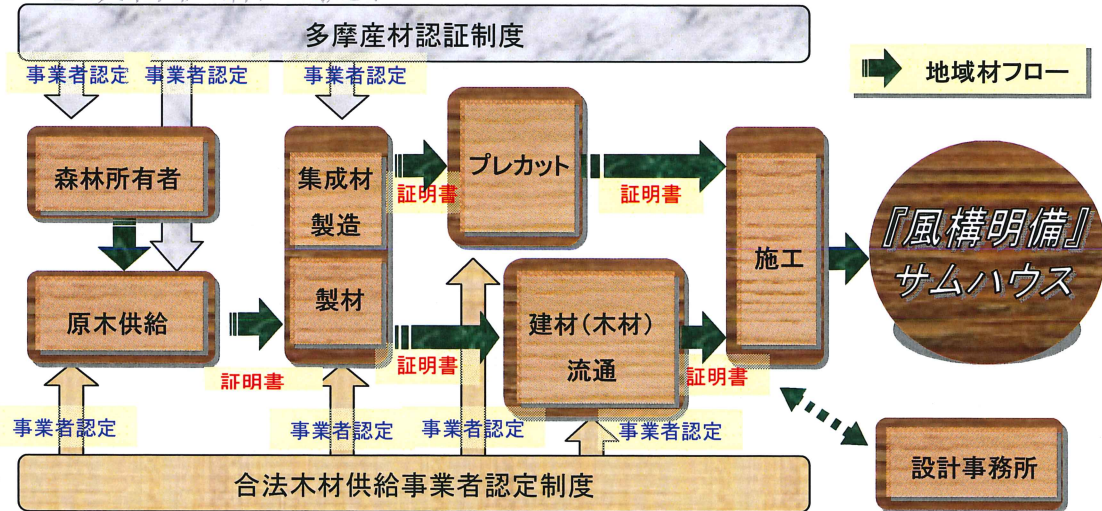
多摩産材認証制度

地域材フロー

事業者認定 事業者認定 事業者認定

森林所有者

集成材製造

証明書

プレカット

証明書

施工

『風構明備』サムハウス

原木供給

製材

証明書

建材(木材)流通

証明書

証明書

事業者認定 事業者認定 事業者認定 事業者認定

設計事務所

合法木材供給事業者認定制度